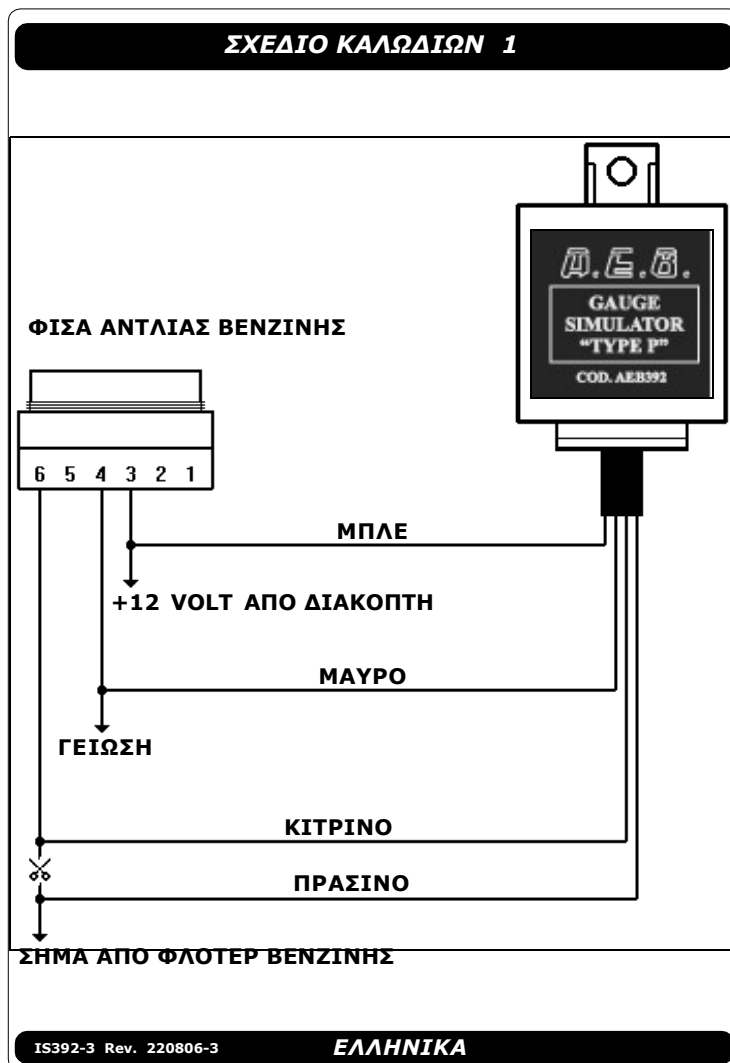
ΣΧΕΔΙΟ ΚΑΛΩΔΙΩΝ 1

A.E.B.
GAUGE SIMULATOR "TYPE P"
COD. AEB392

ΦΙΣΑ ΑΝΤΛΙΑΣ ΒΕΝΖΙΝΗΣ

6 5 4 3 2 1

ΜΠΛΕ

+12 VOLT ΑΠΟ ΔΙΑΚΟΠΤΗ

ΜΑΥΡΟ

ΓΕΙΩΣΗ

ΚΙΤΡΙΝΟ

ΠΡΑΣΙΝΟ

ΣΗΜΑ ΑΠΟ ΦΛΟΤΕΡ ΒΕΝΖΙΝΗΣ

IS392-3 Rev. 220806-3

ΕΛΛΗΝΙΚΑ